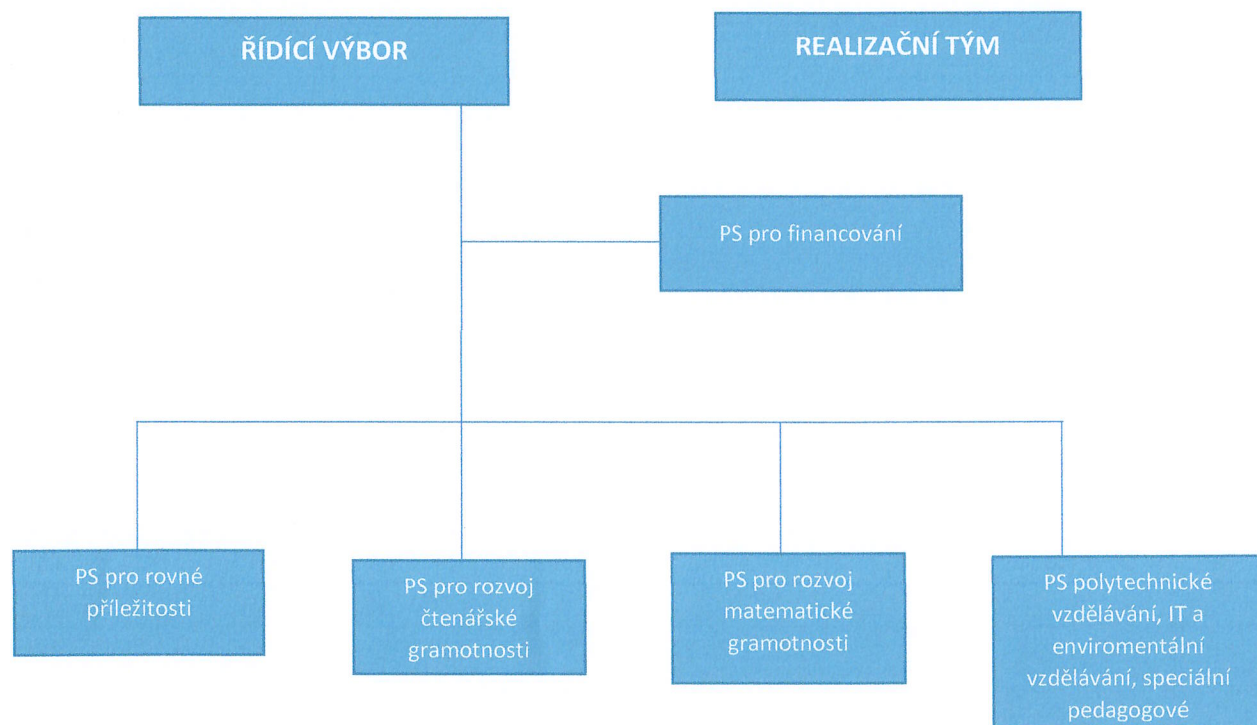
ŘÍDÍCÍ VÝBOR

REALIZAČNÍ TÝM

PS pro financování

PS pro rovné příležitosti

PS pro rozvoj čtenářské gramotnosti

PS pro rozvoj matematické gramotnosti

PS polytechnické vzdělávání, IT a enviromentální vzdělávání, speciální pedagogové